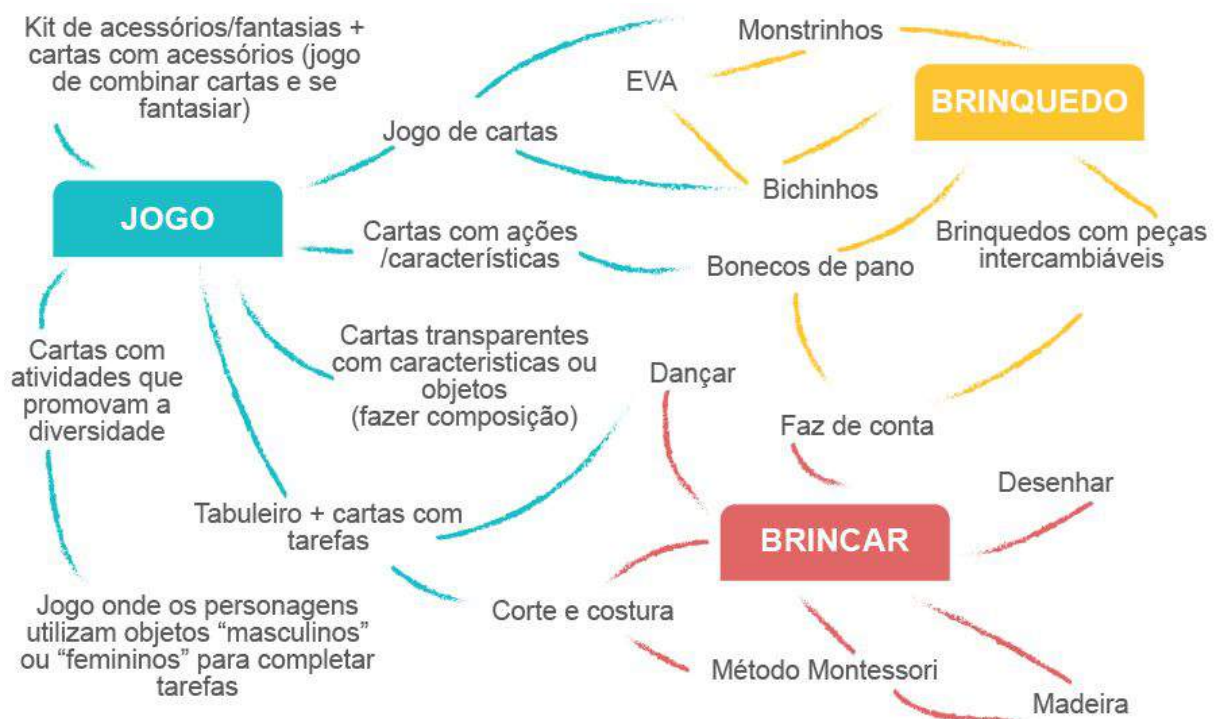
Kit de acessórios/fantasias + cartas com acessórios (jogo de combinar cartas e se fantasiar)

Monstrinhos

EVA

BRINQUEDO

Jogo de cartas

Bichinhos

JOGO

Cartas com ações /características

Bonecos de pano

Brinquedos com peças intercambiáveis

Cartas com atividades que promovam a diversidade

Cartas transparentes com caracteristicas ou objetos (fazer composição)

Dançar

Faz de conta

Desenhar

Tabuleiro + cartas com tarefas

BRINCAR

Corte e costura

Jogo onde os personagens utilizam objetos "masculinos" ou "femininos" para completar tarefas

Método Montessori

Madeira